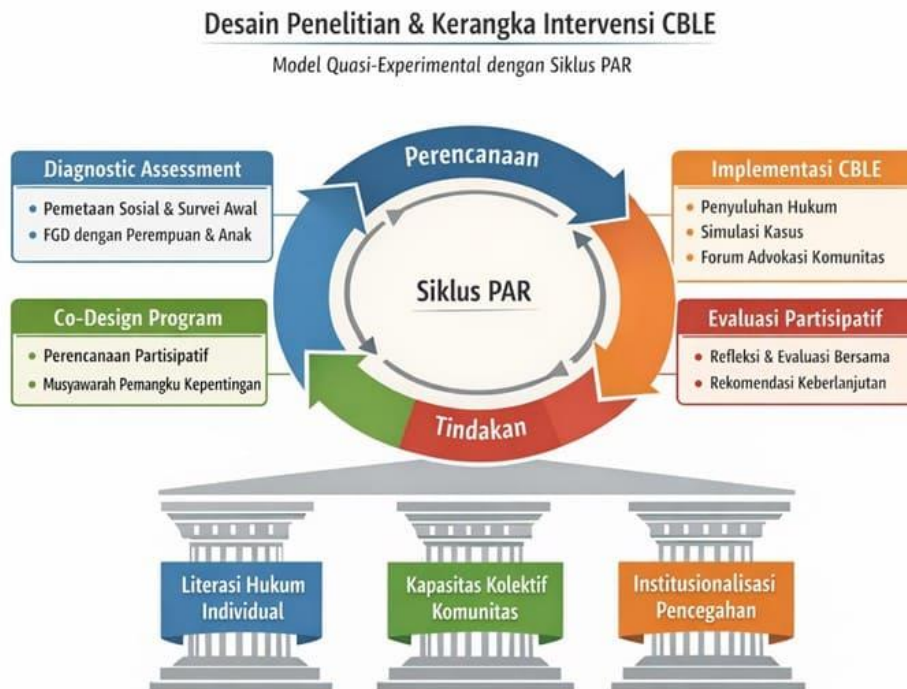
Desain Penelitian & Kerangka Intervensi CBLE

Model Quasi-Experimental dengan Siklus PAR

Diagnostic Assessment
• Pemetaan Sosial & Survei Awal
• FGD dengan Perempuan & Anak

Perencanaan

Implementasi CBLE
• Penyuluhan Hukum
• Simulasi Kasus
• Forum Advokasi Komunitas

Siklus PAR

Co-Design Program
• Perencanaan Partisipatif
• Musyawarah Pemangku Kepentingan

Evaluasi Partisipatif
• Refleksi & Evaluasi Bersama
• Rekomendasi Keberlanjutan

Tindakan

Literasi Hukum Individual

Kapasitas Kolektif Komunitas

Institusionalisasi Pencegahan